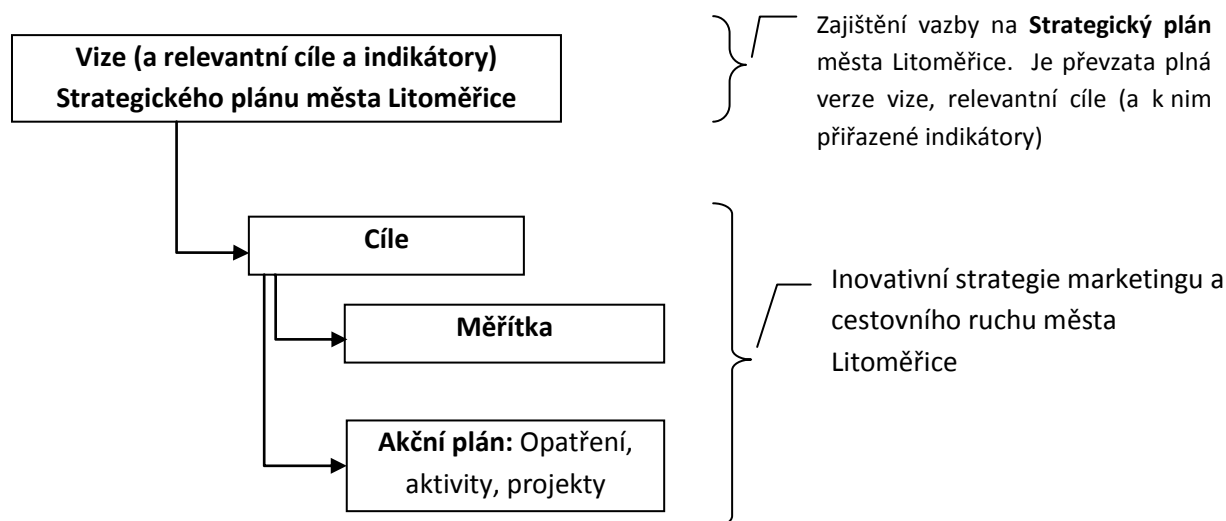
Vize (a relevantní cíle a indikátory) Strategického plánu města Litoměřice

Zajištění vazby na Strategický plán města Litoměřice. Je převzata plná verze vize, relevantní cíle (a k nim přiřazené indikátory)

Cíle

Měřítka

Akční plán: Opatření, aktivity, projekty

Inovativní strategie marketingu a cestovního ruchu města Litoměřice